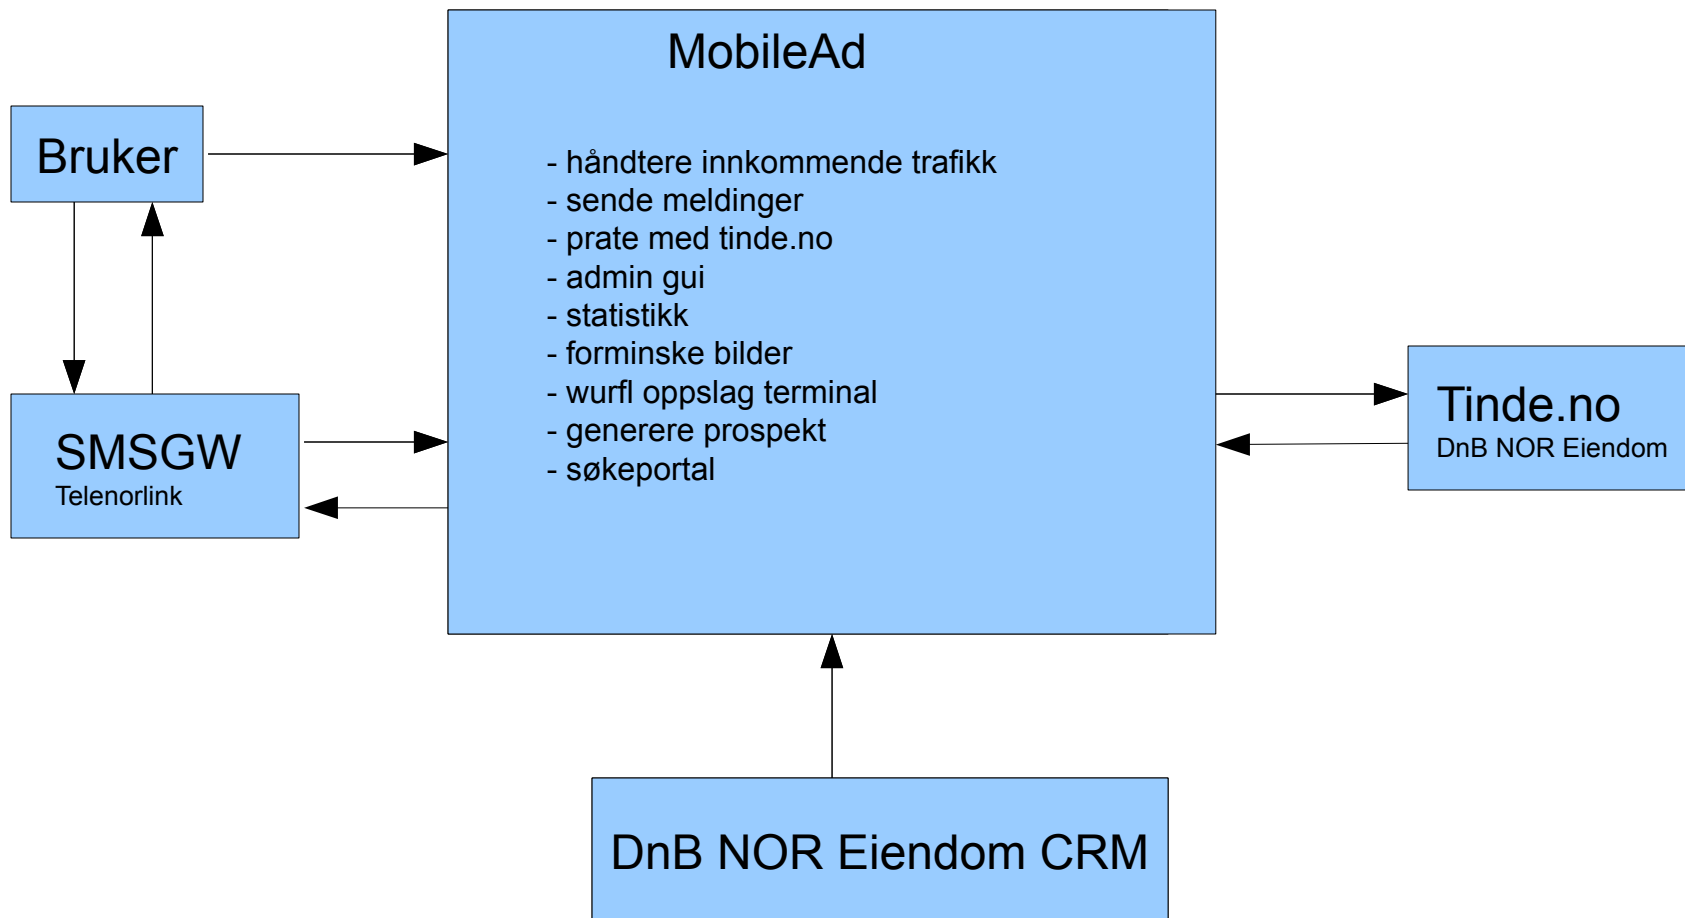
MobileAd

- håndtere innkommende trafikk
- sende meldinger
- prate med tinde.no
- admin gui
- statistikk
- forminske bilder
- wurfl oppslag terminal
- generere prospekt
- søkeportal

Bruker

SMSGW
Telenorlink

Tinde.no
DnB NOR Eiendom

DnB NOR Eiendom CRM